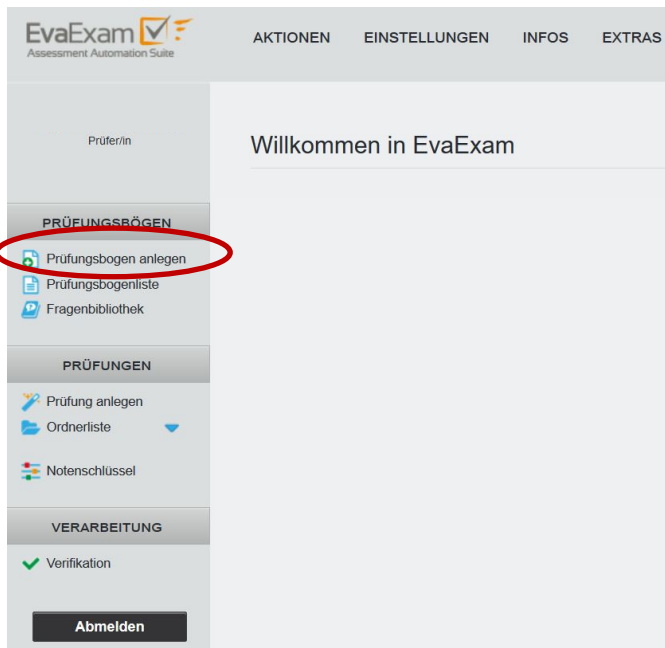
EvaExam
Assessment Automation Suite

AKTIONEN EINSTELLUNGEN INFOS EXTRAS

Prüfer/in

Willkommen in EvaExam

PRÜFUNGSBÖGEN
Prüfungsbogen anlegen
Prüfungsbogenliste
Fragenbibliothek

PRÜFUNGEN
Prüfung anlegen
Ordnerliste

Notenschlüssel

VERARBEITUNG
Verifikation

Abmelden